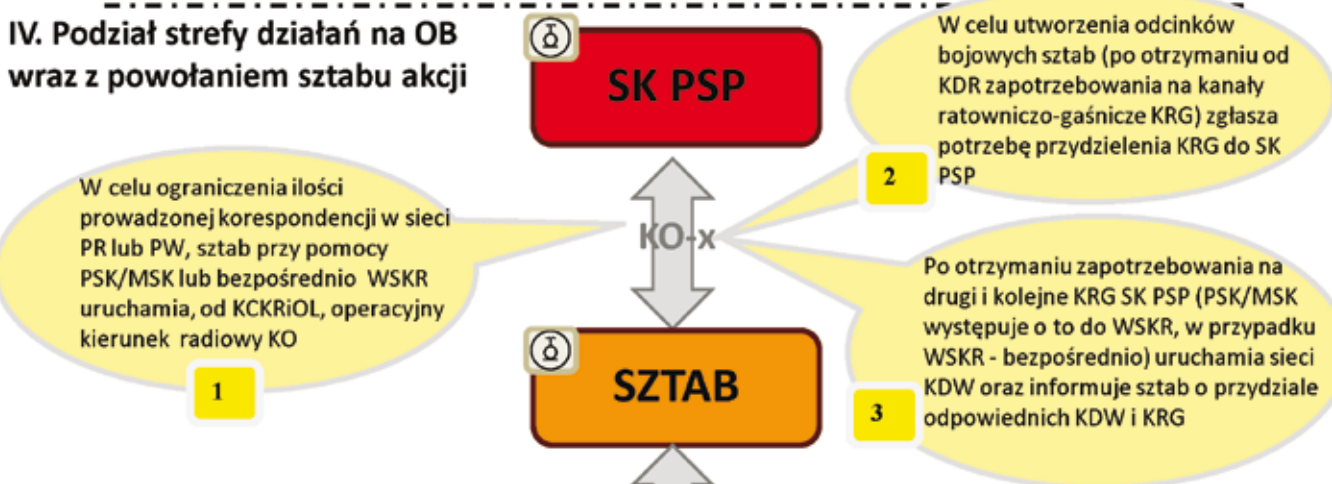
IV. Podział strefy działań na OB wraz z powołaniem sztabu akcji

SK PSP

W celu utworzenia odcinków bojowych sztab (po otrzymaniu od KDR zapotrzebowania na kanały ratowniczo-gaśnicze KRG) zgłasza potrzebę przydzielenia KRG do SK PSP

2

W celu ograniczenia ilości prowadzonej korespondencji w sieci PR lub PW, sztab przy pomocy PSK/MSK lub bezpośrednio WSKR uruchamia, od KCKRiOL, operacyjny kierunek radiowy KO

1

KO-x

Po otrzymaniu zapotrzebowania na drugi i kolejne KRG SK PSP (PSK/MSK występuje o to do WSKR, w przypadku WSKR - bezpośrednio) uruchamia sieci KDW oraz informuje sztab o przydziale odpowiednich KDW i KRG

3

SZTAB